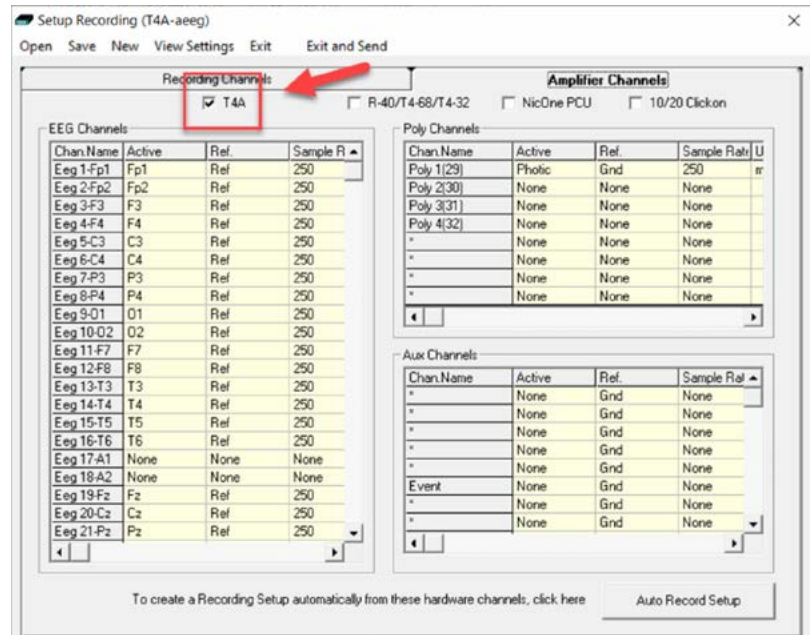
Setup Recording (T4A-aeeg)

Open Save New View Settings Exit Exit and Send

Recording Channels

Amplifier Channels

T4A

R-40/T4-68/T4-32

NicOne PCU

10/20 Clickon

EEG Channels

| Chan.Name | Active | Ref. | Sample R |
|---|---|---|---|
| Eeg 1-Fp1 | Fp1 | Ref | 250 |
| Eeg 2-Fp2 | Fp2 | Ref | 250 |
| Eeg 3-F3 | F3 | Ref | 250 |
| Eeg 4-F4 | F4 | Ref | 250 |
| Eeg 5-C3 | C3 | Ref | 250 |
| Eeg 6-C4 | C4 | Ref | 250 |
| Eeg 7-P3 | P3 | Ref | 250 |
| Eeg 8-P4 | P4 | Ref | 250 |
| Eeg 9-01 | 01 | Ref | 250 |
| Eeg 10-02 | 02 | Ref | 250 |
| Eeg 11-F7 | F7 | Ref | 250 |
| Eeg 12-F8 | F8 | Ref | 250 |
| Eeg 13-T3 | T3 | Ref | 250 |
| Eeg 14-T4 | T4 | Ref | 250 |
| Eeg 15-T5 | T5 | Ref | 250 |
| Eeg 16-T6 | T6 | Ref | 250 |
| Eeg 17-A1 | None | None | None |
| Eeg 18-A2 | None | None | None |
| Eeg 19-Fz | Fz | Ref | 250 |
| Eeg 20-Cz | Cz | Ref | 250 |
| Eeg 21-Pz | Pz | Ref | 250 |

Poly Channels

| Chan.Name | Active | Ref. | Sample Rate | U |
|---|---|---|---|---|
| Poly 1(29) | Photic | Gnd | 250 | m |
| Poly 2(30) | None | None | None | |
| Poly 3(31) | None | None | None | |
| Poly 4(32) | None | None | None | |
| * | None | None | None | |
| * | None | None | None | |
| * | None | None | None | |
| * | None | None | None | |

Aux Channels

| Chan.Name | Active | Ref. | Sample Rat |
|---|---|---|---|
| * | None | Gnd | None |
| * | None | Gnd | None |
| * | None | Gnd | None |
| * | None | Gnd | None |
| * | None | Gnd | None |
| Event | None | Gnd | None |
| * | None | Gnd | None |
| * | None | Gnd | None |

To create a Recording Setup automatically from these hardware channels, click here

Auto Record Setup